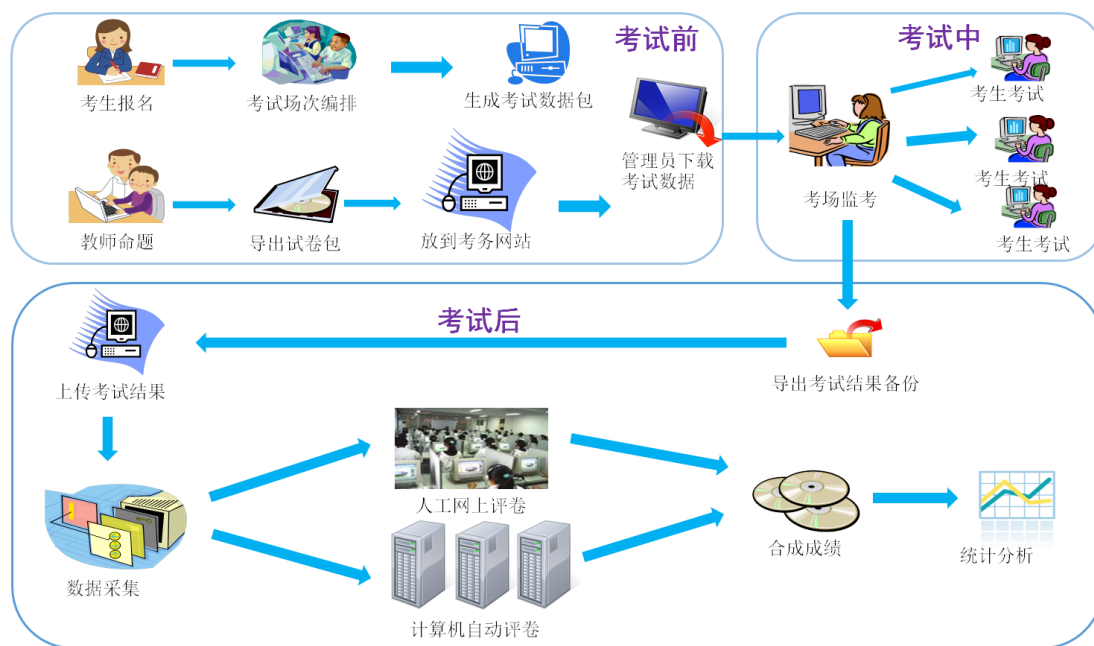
考试前

考生报名
考试场次编排
生成考试数据包
教师命题
导出试卷包
放到考务网站
管理员下载考试数据

考试中

考场监考
考生考试
考生考试
考生考试

考试后

上传考试结果
导出考试结果备份
数据采集
人工网上评卷
计算机自动评卷
合成成绩
统计分析